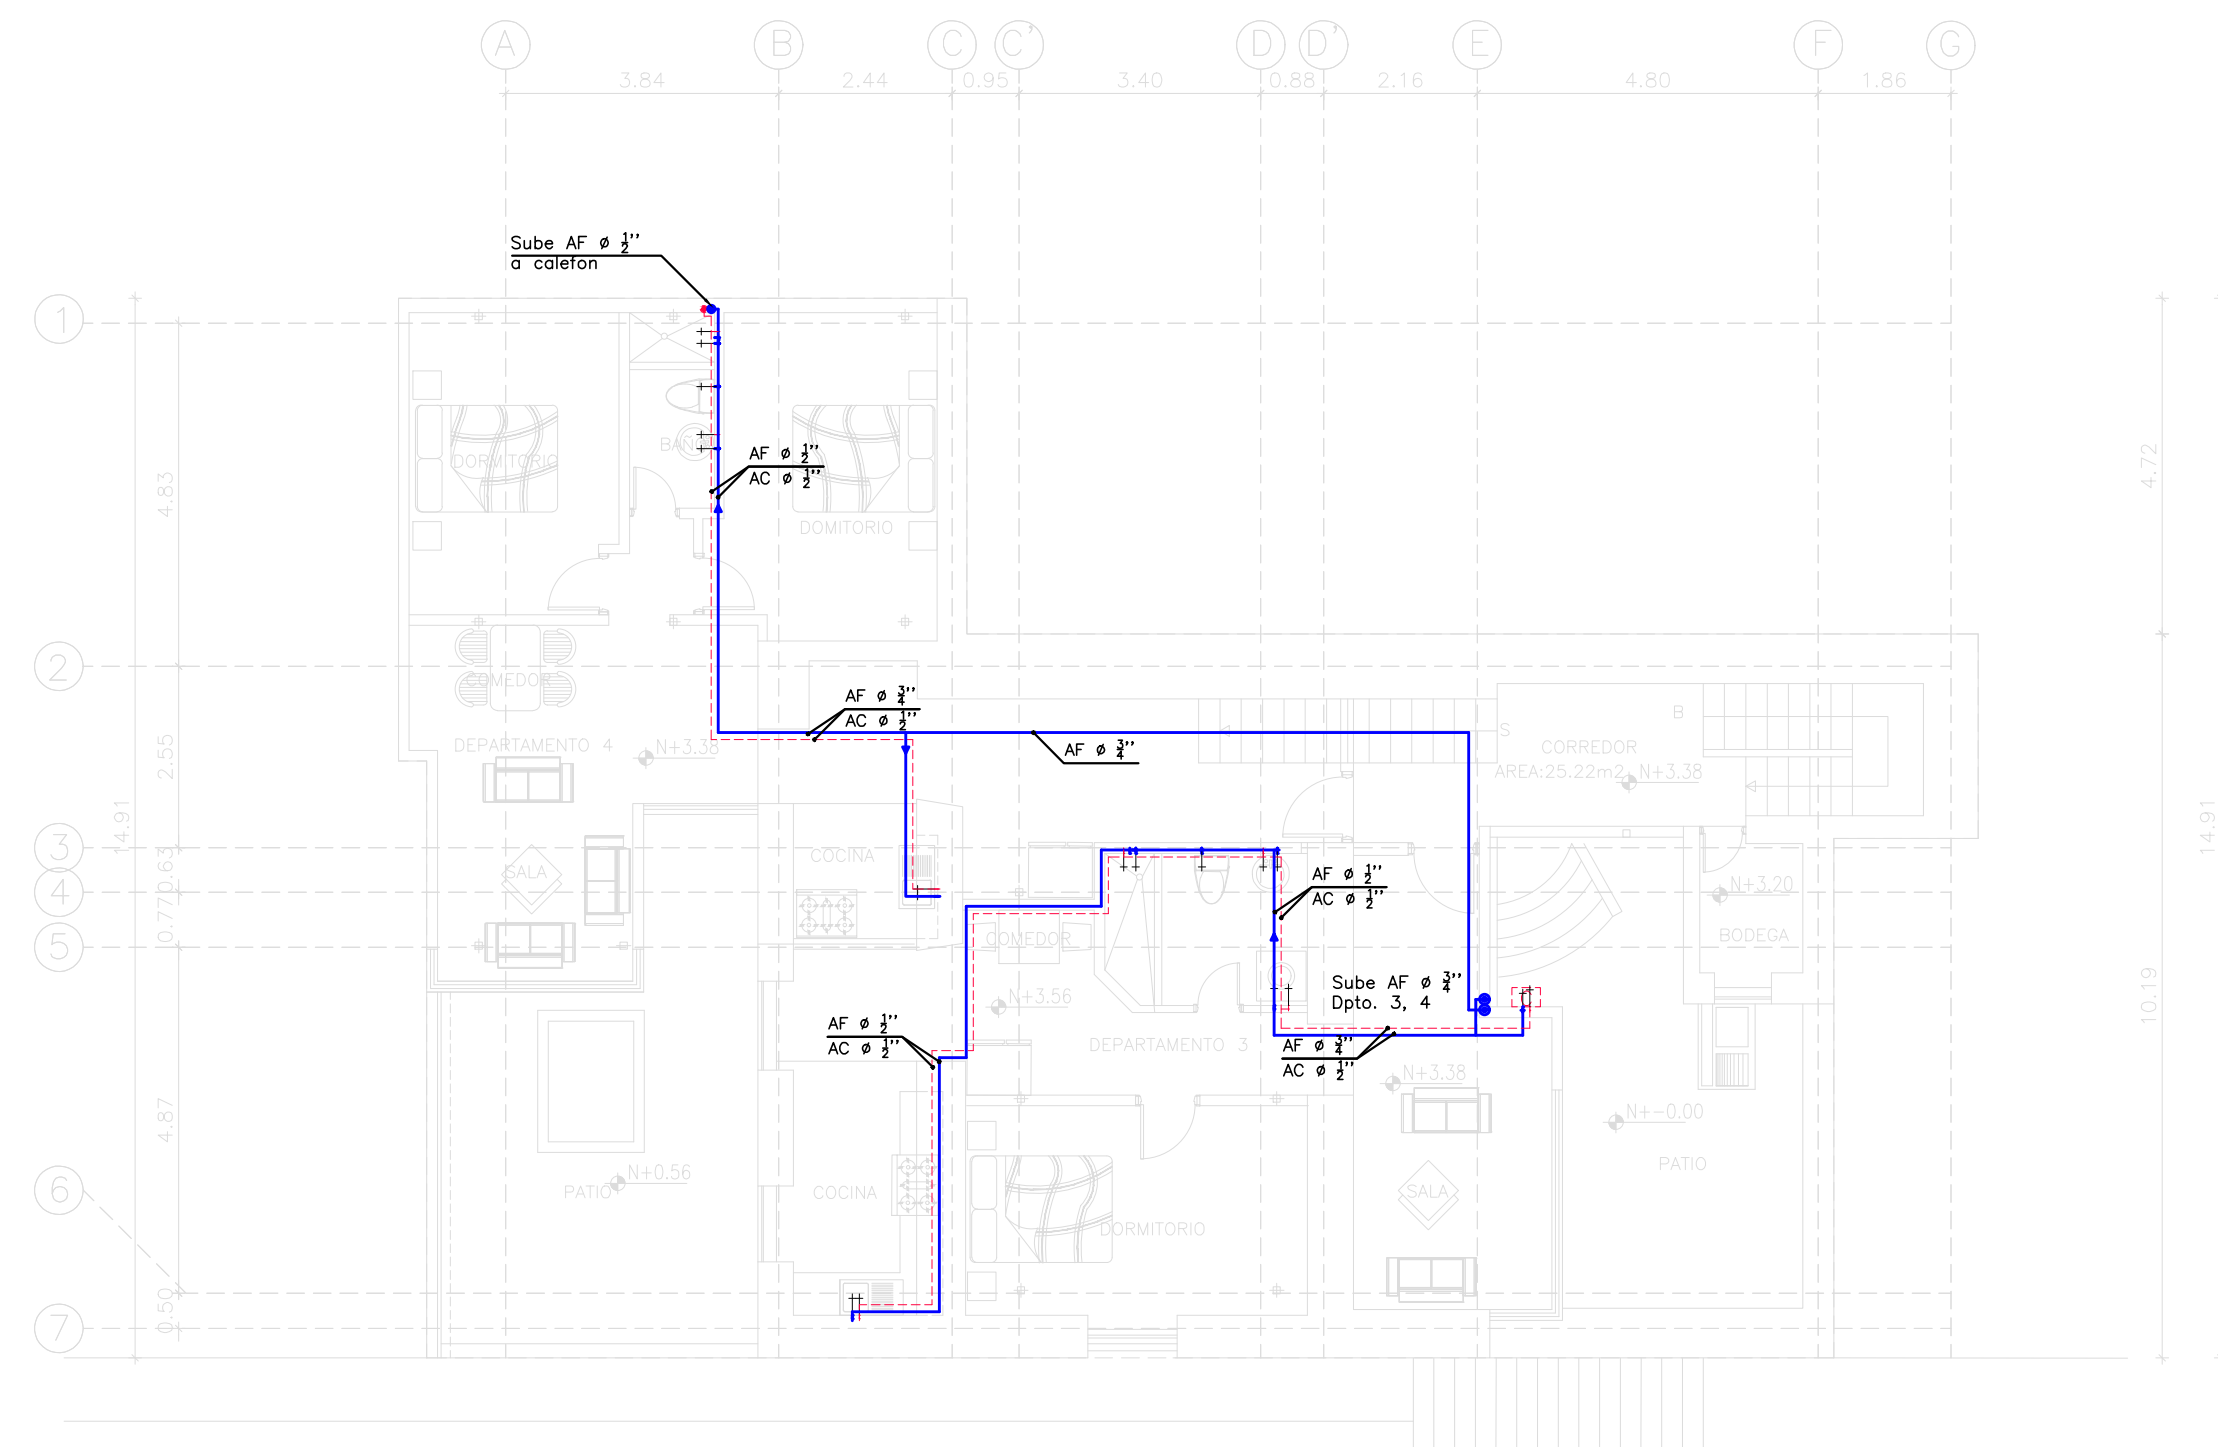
A B C C' D D' E F G

3.84 2.44 0.95 3.40 0.88 2.16 4.80 1.86

1 2 3 4 5 6 7

4.83 2.55 0.77 0.63 4.87 0.50 14.91

4.72 10.19 14.91

Sube AF $\phi$ $\frac{1}{2}$''
a calefon

BAÑO

DORMITORIO

DOMITORIO

AF $\phi$ $\frac{1}{2}$''
AC $\phi$ $\frac{1}{2}$''

COMEDOR

AF $\phi$ $\frac{3}{4}$''
AC $\phi$ $\frac{1}{2}$''

DEPARTAMENTO 4

N+3.38

AF $\phi$ $\frac{3}{4}$''

S

B

CORREDOR
AREA:25.22m2

N+3.38

COCINA

SALA

AF $\phi$ $\frac{1}{2}$''
AC $\phi$ $\frac{1}{2}$''

N+3.20

BODEGA

COMEDOR

Sube AF $\phi$ $\frac{3}{4}$''
Dpto. 3, 4

N+3.56

AF $\phi$ $\frac{1}{2}$''
AC $\phi$ $\frac{1}{2}$''

DEPARTAMENTO 3

AF $\phi$ $\frac{3}{4}$''
AC $\phi$ $\frac{1}{2}$''

N+3.38

N+−0.00

PATIO

PATIO

N+0.56

COCINA

SALA

DORMITORIO